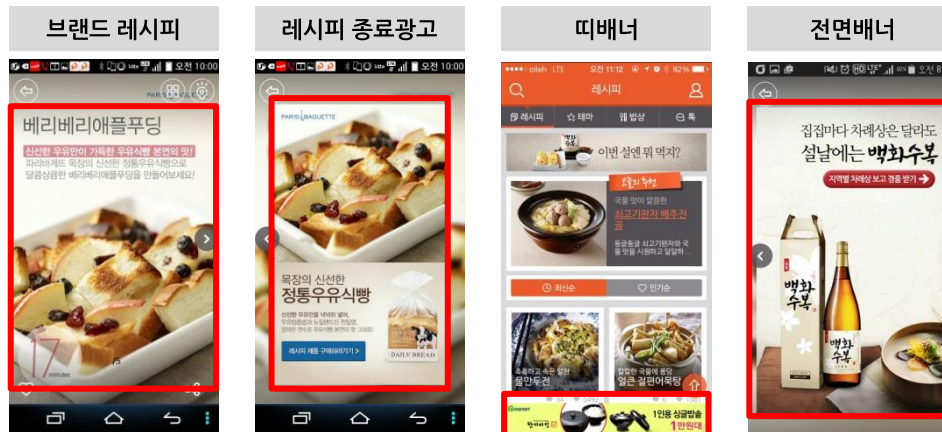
브랜드 레시피

오전 10:00

PARIS BAGUETTE

베리베리애플푸딩

신선한 우유만이 가득한 우유식빵 본연의 맛!

파리바게뜨 목장의 신선한 정통우유식빵으로 달콤상큼한 베리베리애플푸딩을 만들어보세요!

17 minutes

레시피 종료광고

오전 10:00

PARIS BAGUETTE

목장의 신선한

정통우유식빵

DAILY BREAD

레시피 제품 구매하러가기 >

띠배너

olleh LTE 오전 11:12 82%

레시피

레시피 테마 밥상 톡

이번 설엔 뭐 먹지?

오늘의 추천

최고기완자 배추전골

최신순 인기순

물만두전

얼큰 김편어묵탕

1인용 싱글밥솥 1만원대

전면배너

집집마다 차례상은 달라도

설날에는 백화수복

지역별 차례상 보고 경품 받기

백화수복

백화수복